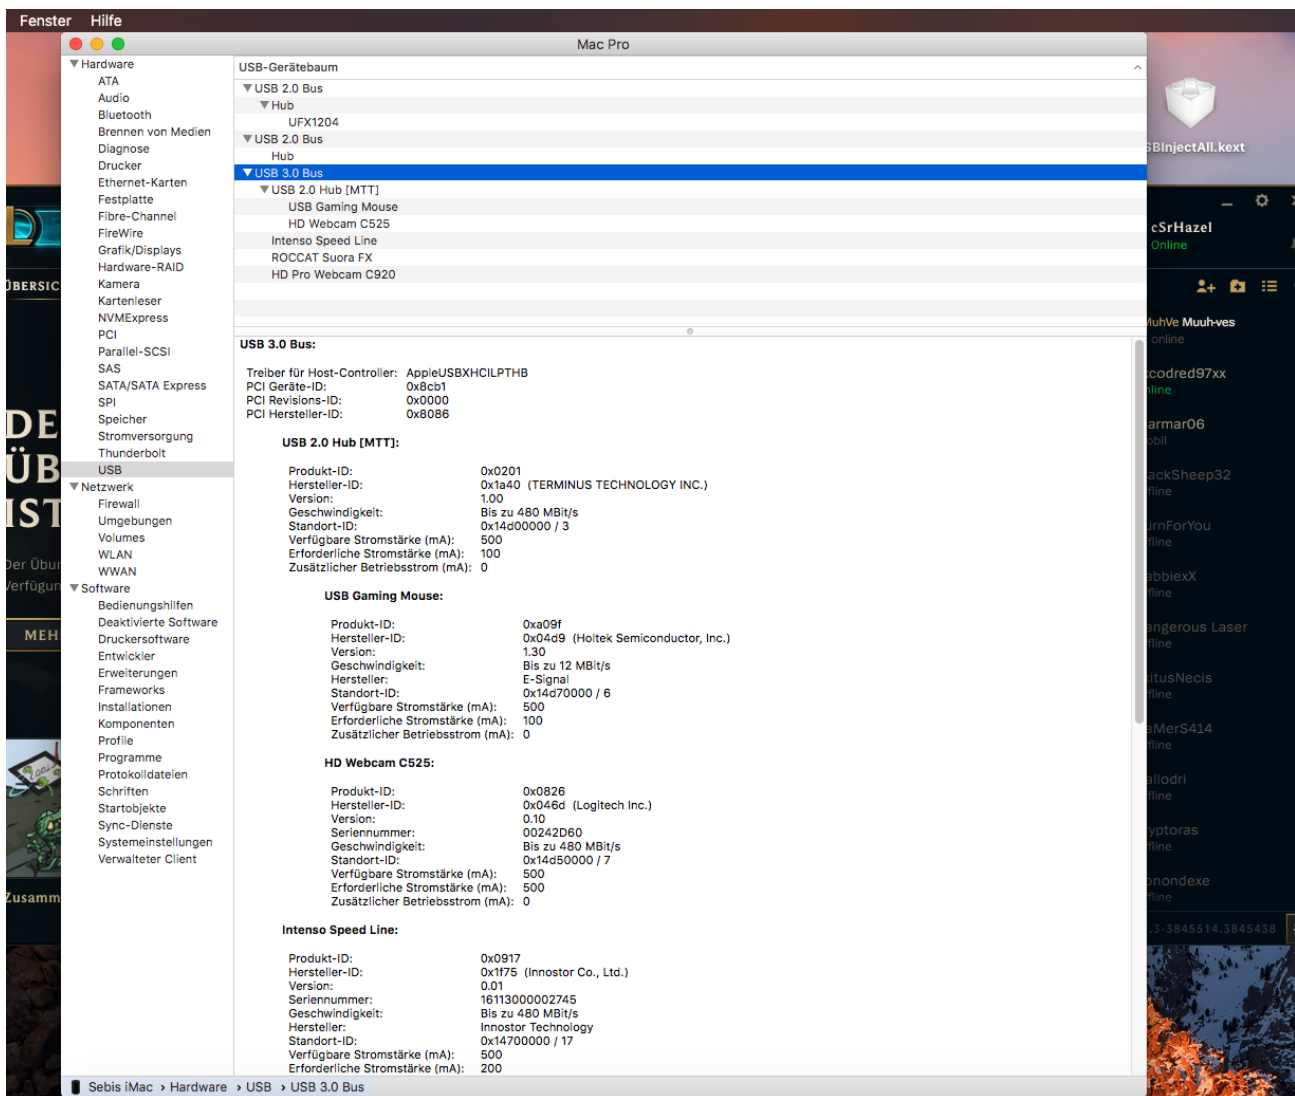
Fenster Hilfe

Mac Pro

▼Hardware
ATA
Audio
Bluetooth
Brennen von Medien
Diagnose
Drucker
Ethernet-Karten
Festplatte
Fibre-Channel
FireWire
Grafik/Displays
Hardware-RAID
Kamera
Kartenleser
NVMExpress
PCI
Parallel-SCSI
SAS
SATA/SATA Express
SPI
Speicher
Stromversorgung
Thunderbolt
USB
▼Netzwerk
Firewall
Umgebungen
Volumes
WLAN
WWAN
▼Software
Bedienungshilfen
Deaktivierte Software
Druckersoftware
Entwickler
Erweiterungen
Frameworks
Installationen
Komponenten
Profile
Programme
Protokolldateien
Schriften
Startobjekte
Sync-Dienste
Systemeinstellungen
Verwalteter Client

USB-Gerätebaum
▼USB 2.0 Bus
▼Hub
UFX1204
▼USB 2.0 Bus
Hub
▼USB 3.0 Bus
▼USB 2.0 Hub [MTT]
USB Gaming Mouse
HD Webcam C525
Intenso Speed Line
ROCCAT Suora FX
HD Pro Webcam C920

USB 3.0 Bus:

Treiber für Host-Controller: AppleUSBXHCILPTHB
PCI Geräte-ID: 0x8cb1
PCI Revisions-ID: 0x0000
PCI Hersteller-ID: 0x8086

USB 2.0 Hub [MTT]:

Produkt-ID: 0x0201
Hersteller-ID: 0x1a40 (TERMINUS TECHNOLOGY INC.)
Version: 1.00
Geschwindigkeit: Bis zu 480 MBit/s
Standort-ID: 0x14d00000 / 3
Verfügbare Stromstärke (mA): 500
Erforderliche Stromstärke (mA): 100
Zusätzlicher Betriebsstrom (mA): 0

USB Gaming Mouse:

Produkt-ID: 0xa09f
Hersteller-ID: 0x04d9 (Holtek Semiconductor, Inc.)
Version: 1.30
Geschwindigkeit: Bis zu 12 MBit/s
Hersteller: E-Signal
Standort-ID: 0x14d70000 / 6
Verfügbare Stromstärke (mA): 500
Erforderliche Stromstärke (mA): 100
Zusätzlicher Betriebsstrom (mA): 0

HD Webcam C525:

Produkt-ID: 0x0826
Hersteller-ID: 0x046d (Logitech Inc.)
Version: 0.10
Seriennummer: 00242D60
Geschwindigkeit: Bis zu 480 MBit/s
Standort-ID: 0x14d50000 / 7
Verfügbare Stromstärke (mA): 500
Erforderliche Stromstärke (mA): 500
Zusätzlicher Betriebsstrom (mA): 0

Intenso Speed Line:

Produkt-ID: 0x0917
Hersteller-ID: 0x1f75 (Innostor Co., Ltd.)
Version: 0.01
Seriennummer: 16113000002745
Geschwindigkeit: Bis zu 480 MBit/s
Hersteller: Innostor Technology
Standort-ID: 0x14700000 / 17
Verfügbare Stromstärke (mA): 500
Erforderliche Stromstärke (mA): 200

Sebis iMac › Hardware › USB › USB 3.0 Bus

SBInjectAll.kext
cSrHazel
Online
MuhVe Muuh-ves
online
codred97xx
line
armar06
obil
ackSheep32
fline
urnForYou
fline
abbiexX
fline
angerous Laser
fline
itusNecis
fline
aMerS414
fline
allodri
fline
yptoras
fline
onondexe
fline
.3-3845514.3845438

ÜBERSIC
DE
ÜB
IST
Der Übur
erfügun
MEH
Zusamm